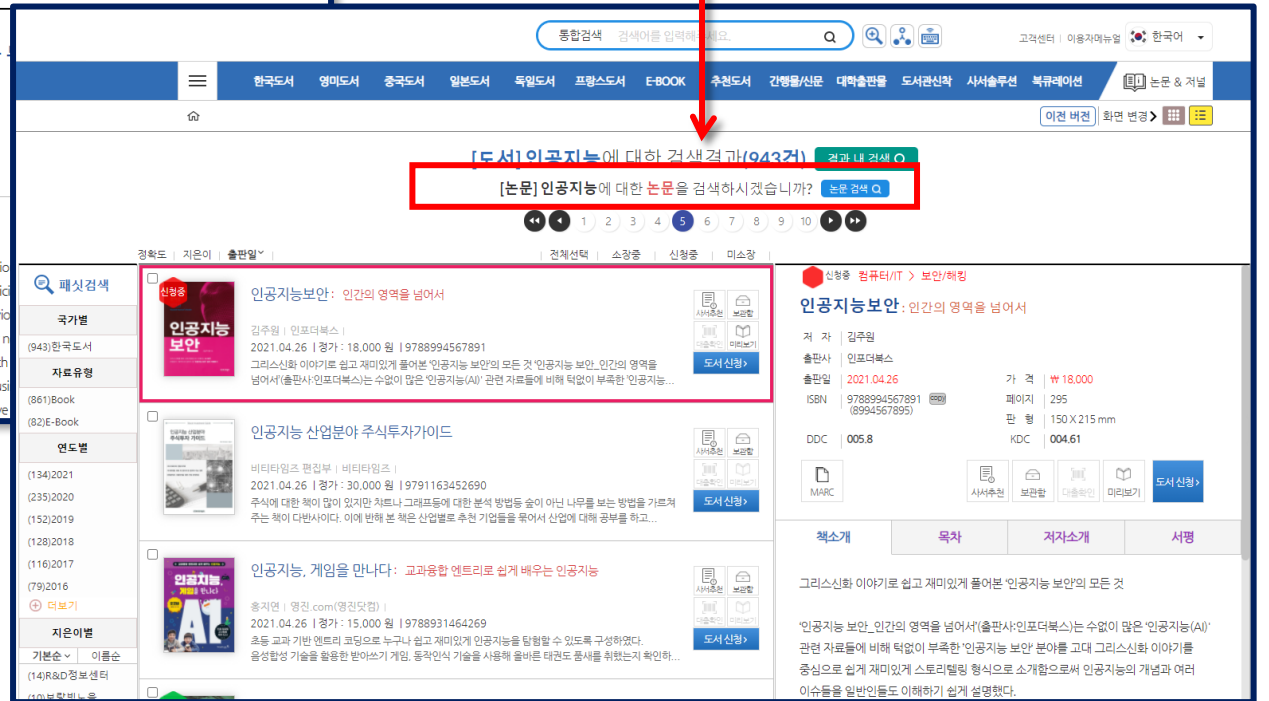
통합검색 검색어를 입력해주세요.

고객센터 | 이용자메뉴얼 한국어

한국도서 영미도서 중국도서 일본도서 독일도서 프랑스도서 E-BOOK 추천도서 간행물/신문 대학출판물 도서관신착 사서솔루션 북큐레이션 논문 & 저널

이전 버전 화면 변경

[도서] 인공지능에 대한 검색결과(943건) 결과 내 검색

[논문] 인공지능에 대한 논문을 검색하시겠습니까? 논문 검색

1 2 3 4 5 6 7 8 9 10

정확도 | 지은이 | 출판일 | 전체선택 | 소장중 | 신청중 | 미소장

패싯검색

국가별
(943)한국도서

자료유형
(861)Book
(82)E-Book

연도별
(134)2021
(235)2020
(152)2019
(128)2018
(116)2017
(79)2016
더보기

지은이별
기본순 | 이름순
(14)R&D정보센터
(10)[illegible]

신청중
인공지능보안 : 인간의 영역을 넘어서
김주원 | 인포더북스 |
2021.04.26 | 정가 : 18,000 원 | 9788994567891
그리스신화 이야기로 쉽고 재미있게 풀어본 '인공지능 보안'의 모든 것 '인공지능 보안_인간의 영역을 넘어서'(출판사:인포더북스)는 수없이 많은 '인공지능(AI)' 관련 자료들에 비해 턱없이 부족한 '인공지능...
사서추천 보관함 대출확인 미리보기 도서 신청

인공지능 산업분야 주식투자가이드
비티타임즈 편집부 | 비티타임즈 |
2021.04.26 | 정가 : 30,000 원 | 9791163452690
주식에 대한 책이 많이 있지만 차트나 그래프등에 대한 분석 방법등 숲이 아닌 나무를 보는 방법을 가르쳐 주는 책이 다반사이다. 이에 반해 본 책은 산업별로 추천 기업들을 묶어서 산업에 대해 공부를 하고...
사서추천 보관함 대출확인 미리보기 도서 신청

인공지능, 게임을 만나다 : 교과융합 엔트리로 쉽게 배우는 인공지능
홍지연 | 영진.com(영진닷컴) |
2021.04.26 | 정가 : 15,000 원 | 9788931464269
초등 교과 기반 엔트리 코딩으로 누구나 쉽고 재미있게 인공지능을 탐험할 수 있도록 구성하였다. 음성합성 기술을 활용한 받아쓰기 게임, 동작인식 기술을 사용해 올바른 태권도 품새를 취했는지 확인하...
사서추천 보관함 대출확인 미리보기 도서 신청

신청중 컴퓨터/IT > 보안/해킹
인공지능보안 : 인간의 영역을 넘어서
저자 김주원
출판사 인포더북스
출판일 2021.04.26
ISBN 9788994567891 (8994567895)
가격 ₩ 18,000
페이지 295
판형 150 X 215 mm
DDC 005.8
KDC 004.61
MARC
사서추천 보관함 대출확인 미리보기 도서 신청

책소개 목차 저자소개 서평

그리스신화 이야기로 쉽고 재미있게 풀어본 '인공지능 보안'의 모든 것

'인공지능 보안_인간의 영역을 넘어서'(출판사:인포더북스)는 수없이 많은 '인공지능(AI)' 관련 자료들에 비해 턱없이 부족한 '인공지능 보안' 분야를 고대 그리스신화 이야기를 중심으로 쉽게 재미있게 스토리텔링 형식으로 소개함으로써 인공지능의 개념과 여러 이슈들을 일반인들도 이해하기 쉽게 설명했다.